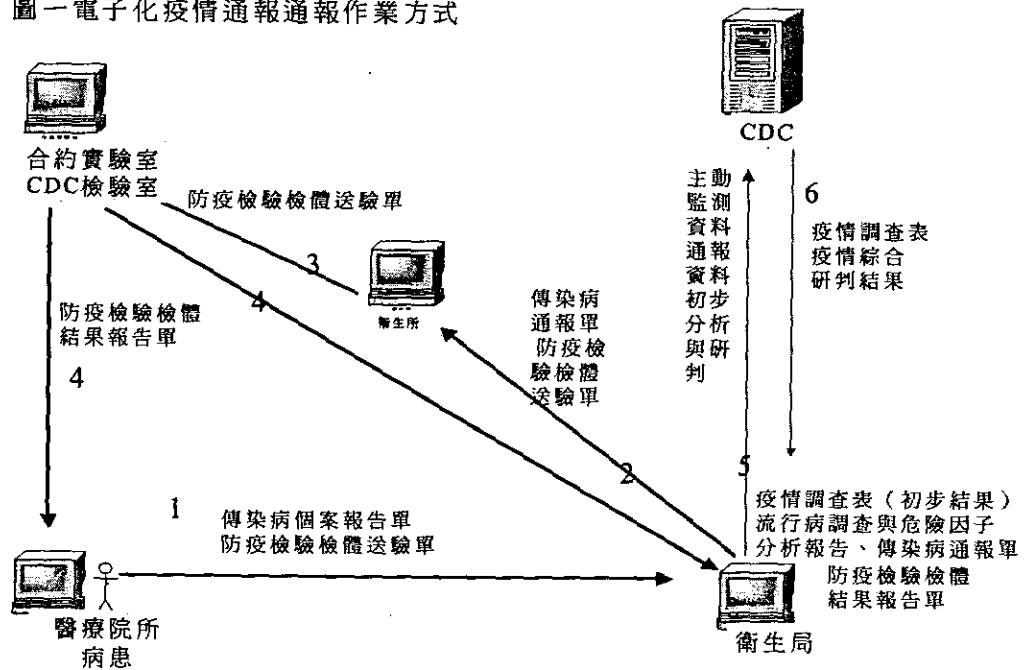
圖一電子化疫情通報通報作業方式

CDC

合約實驗室
CDC檢驗室

防疫檢驗檢體送驗單

3

衛生所

4

防疫檢驗檢體
結果報告單

4

傳染病
通報單
防疫檢
驗檢體
送驗單

主動
監測
資料
通報
資料
初步
分析
與研
判

6

疫情調查表
疫情綜合
研判結果

2

5

1

傳染病個案報告單
防疫檢驗檢體送驗單

疫情調查表（初步結果）
流行病調查與危險因子
分析報告、傳染病通報單
防疫檢驗檢體
結果報告單

醫療院所
病患

衛生局